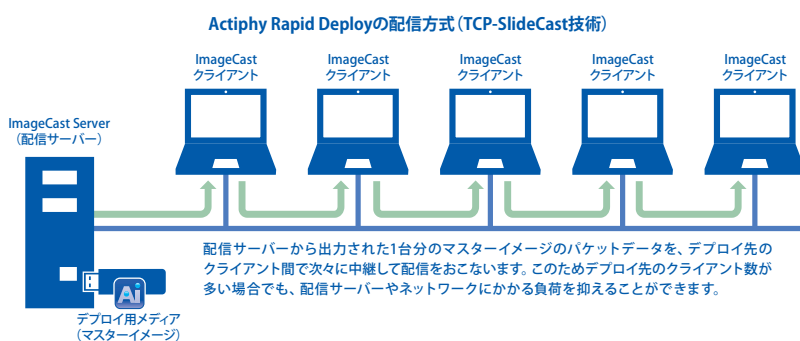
Actiphy Rapid Deployの配信方式（TCP-SlideCast技術）

ImageCast クライアント

ImageCast クライアント

ImageCast クライアント

ImageCast クライアント

ImageCast クライアント

ImageCast Server （配信サーバー）

配信サーバーから出力された1台分のマスターイメージのパケットデータを、デプロイ先のクライアント間で次々に中継して配信をおこないます。このためデプロイ先のクライアント数が多い場合でも、配信サーバーやネットワークにかかる負荷を抑えることができます。

Ai

デプロイ用メディア （マスターイメージ）